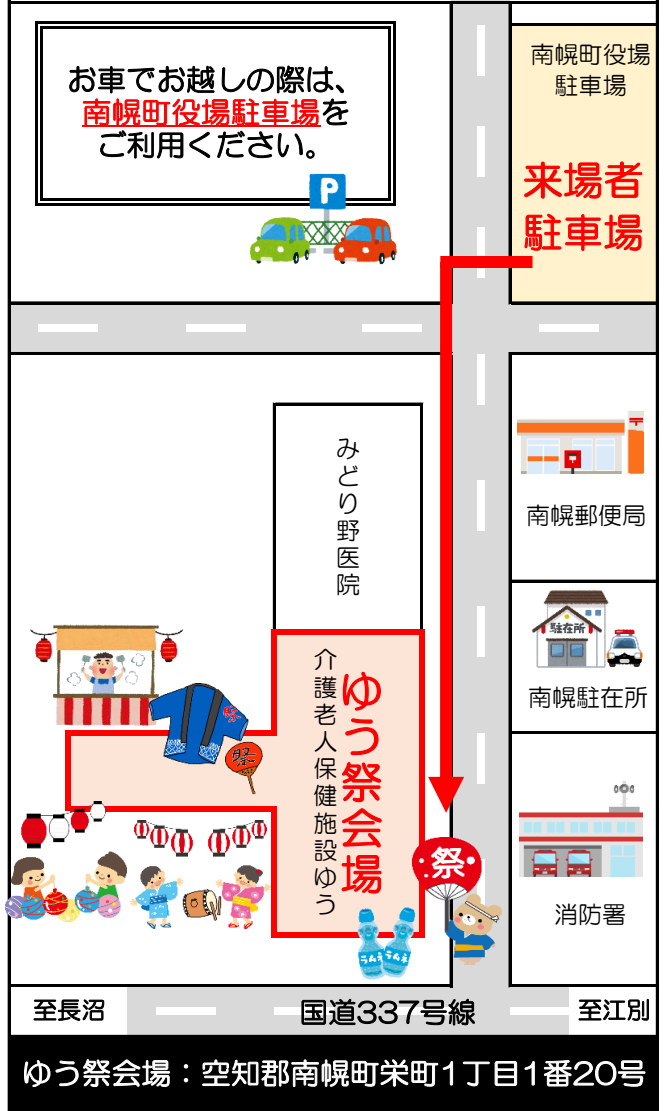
お車でお越しの際は、
南幌町役場駐車場を
ご利用ください。

P

南幌町役場
駐車場

来場者
駐車場

みどり野医院

南幌郵便局

駐在所

南幌駐在所

介護老人保健施設ゆう

ゆう祭会場

祭

祭

ラムネ ラムネ

消防署

至長沼

国道337号線

至江別

ゆう祭会場：空知郡南幌町栄町1丁目1番20号